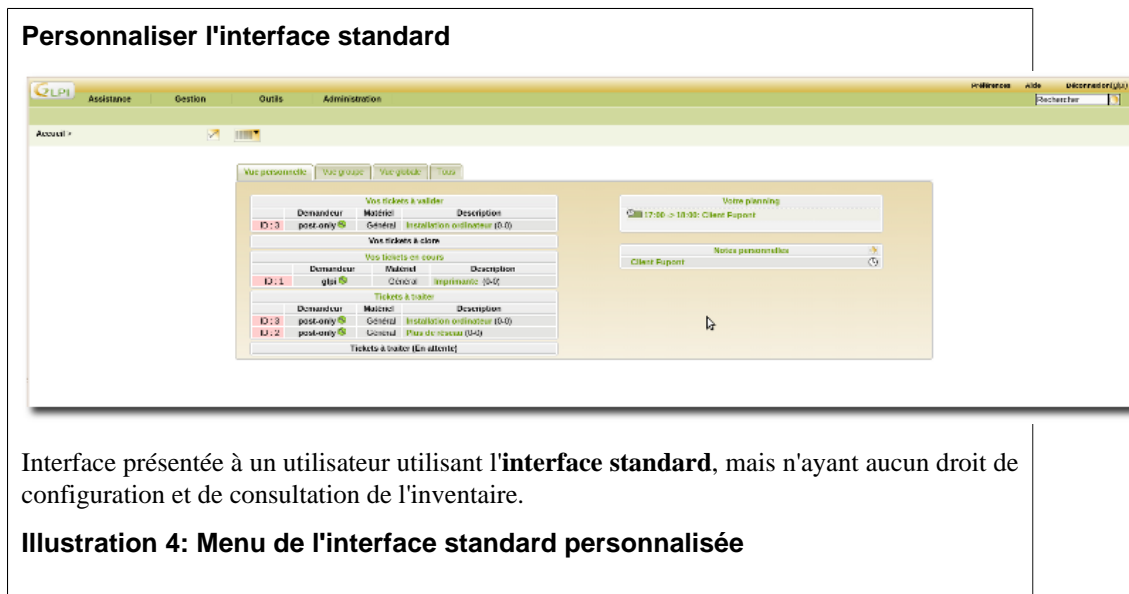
Personnaliser l'interface standard

GLPI Assistance Gestion Outils Administration

Préférences Aide Déconnexion (glpi)

Rechercher

Accueil >

Vue personnelle | Vue groupe | Vue globale | Tous

Vos tickets à valider

| | Demandeur | Matériel | Description |
|---|---|---|---|
| ID : 3 | post-only | Général | Installation ordinateur (0-0) |

Vos tickets à clore

Vos tickets en cours

| | Demandeur | Matériel | Description |
|---|---|---|---|
| ID : 1 | glpi | Général | Imprimante (0-0) |

Tickets à traiter

| | Demandeur | Matériel | Description |
|---|---|---|---|
| ID : 3 | post-only | Général | Installation ordinateur (0-0) |
| ID : 2 | post-only | Général | Plus de réseau (0-0) |

Tickets à traiter (En attente)

Votre planning

17:00 -> 18:00: Client Fuport

Notes personnelles

Client Fuport

Interface présentée à un utilisateur utilisant l'**interface standard**, mais n'ayant aucun droit de configuration et de consultation de l'inventaire.

Illustration 4: Menu de l'interface standard personnalisée